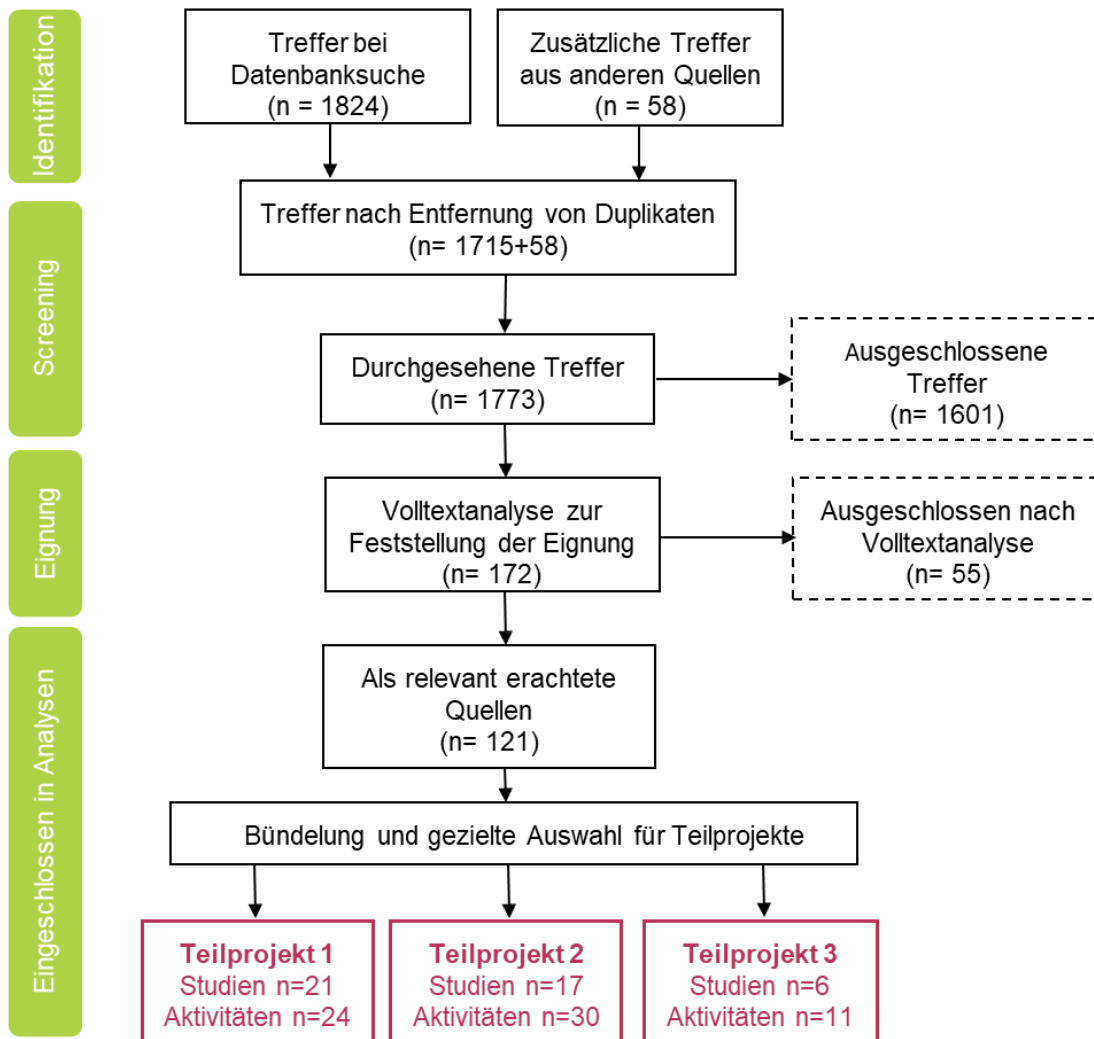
Identifikation

Treffer bei Datenbanksuche (n = 1824)

Zusätzliche Treffer aus anderen Quellen (n = 58)

Screening

Treffer nach Entfernung von Duplikaten (n= 1715+58)

Durchgesehene Treffer (n= 1773)

Ausgeschlossene Treffer (n= 1601)

Eignung

Volltextanalyse zur Feststellung der Eignung (n= 172)

Ausgeschlossen nach Volltextanalyse (n= 55)

Eingeschlossen in Analysen

Als relevant erachtete Quellen (n= 121)

Bündelung und gezielte Auswahl für Teilprojekte

Teilprojekt 1
Studien n=21
Aktivitäten n=24

Teilprojekt 2
Studien n=17
Aktivitäten n=30

Teilprojekt 3
Studien n=6
Aktivitäten n=11